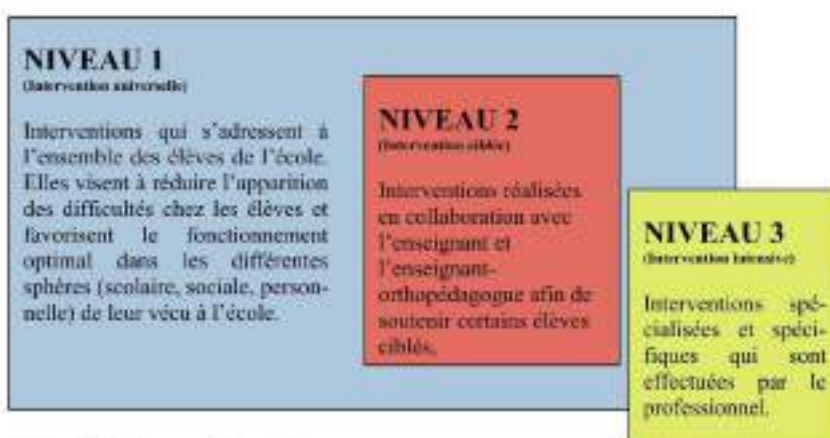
NIVEAU 1
(Intervention universelle)

Interventions qui s'adressent à l'ensemble des élèves de l'école. Elles visent à réduire l'apparition des difficultés chez les élèves et favorisent le fonctionnement optimal dans les différentes sphères (scolaire, sociale, personnelle) de leur vécu à l'école.

NIVEAU 2
(Intervention ciblée)

Interventions réalisées en collaboration avec l'enseignant et l'enseignant-orthopédagogue afin de soutenir certains élèves ciblés.

NIVEAU 3
(Intervention intensive)

Interventions spécialisées et spécifiques qui sont effectuées par le professionnel.